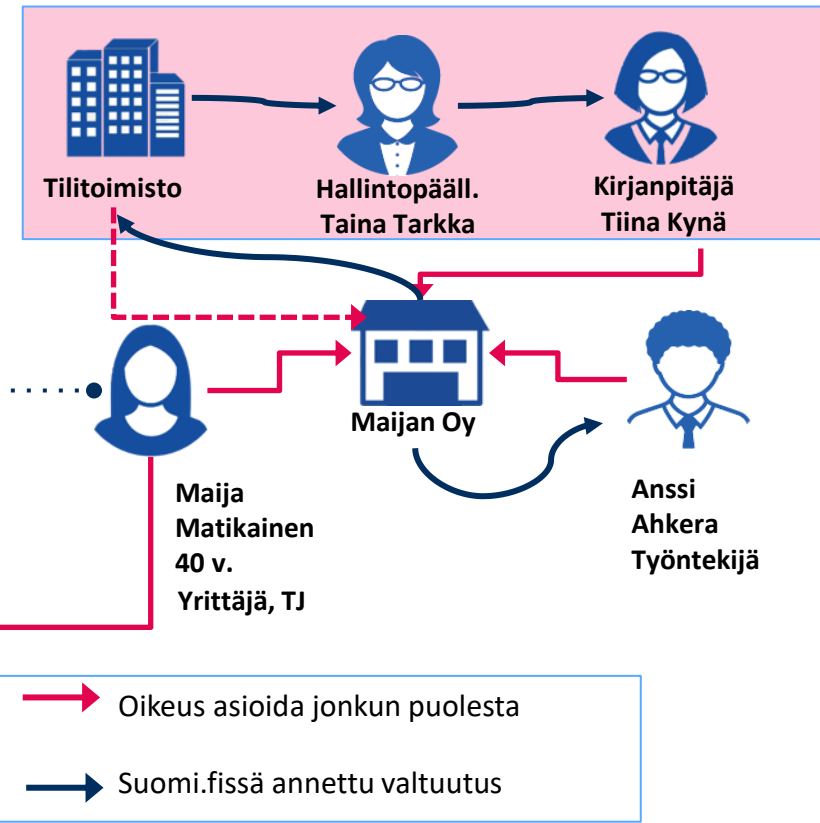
Tilitoimisto

Hallintopääll.
Taina Tarkka

Kirjanpitäjä
Tiina Kynä

Maijan Oy

Maija
Matikainen
40 v.
Yrittäjä, TJ

Anssi
Ahkera
Työntekijä

Oikeus asioida jonkun puolesta

Suomi.fissä annettu valtuutus